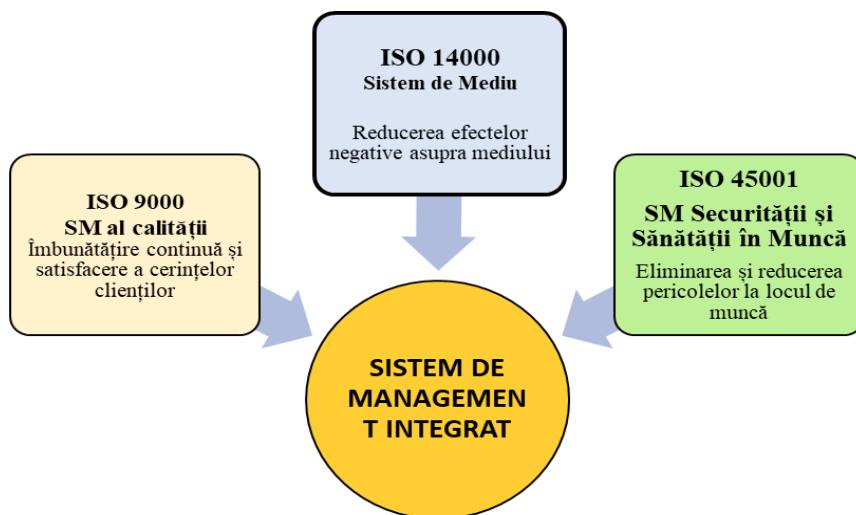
ISO 14000
Sistem de Mediu

Reducerea efectelor negative asupra mediului

ISO 9000
SM al calității
Îmbunătățire continuă și satisfacere a cerințelor clienților

ISO 45001
SM Securității și Sănătății în Muncă
Eliminarea și reducerea pericolelor la locul de muncă

SISTEM DE MANAGEMEN T INTEGRAT